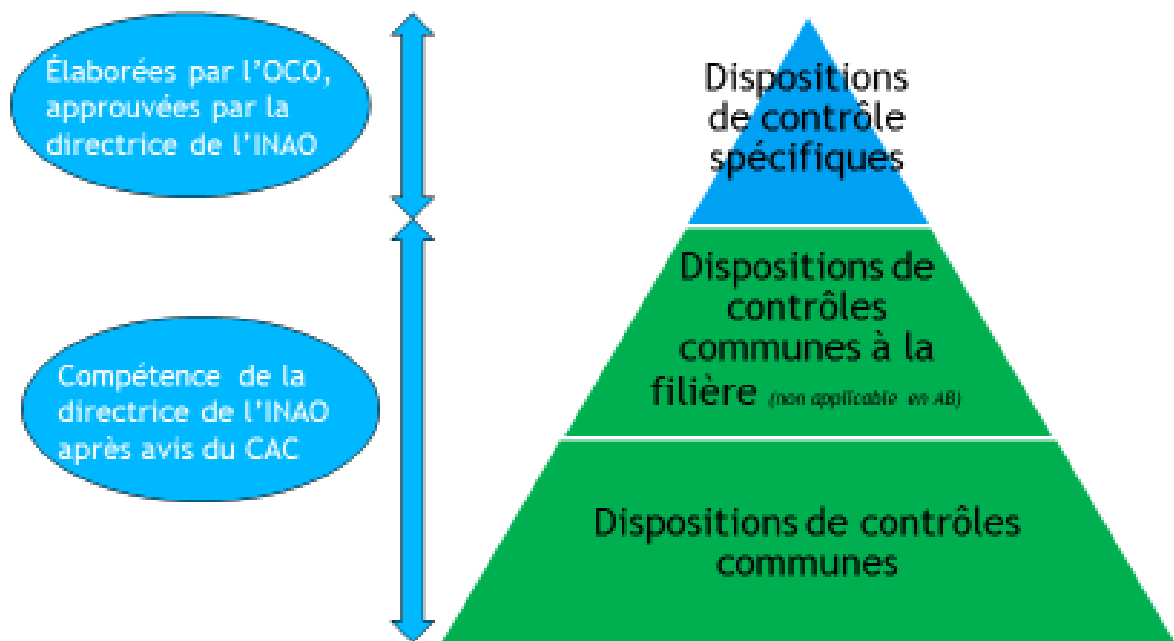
Élaborées par l'OCO, approuvées par la directrice de l'INAO

Compétence de la directrice de l'INAO après avis du CAC

Dispositions de contrôle spécifiques

Dispositions de contrôles communes à la filière (non applicable en AB)

Dispositions de contrôles communes